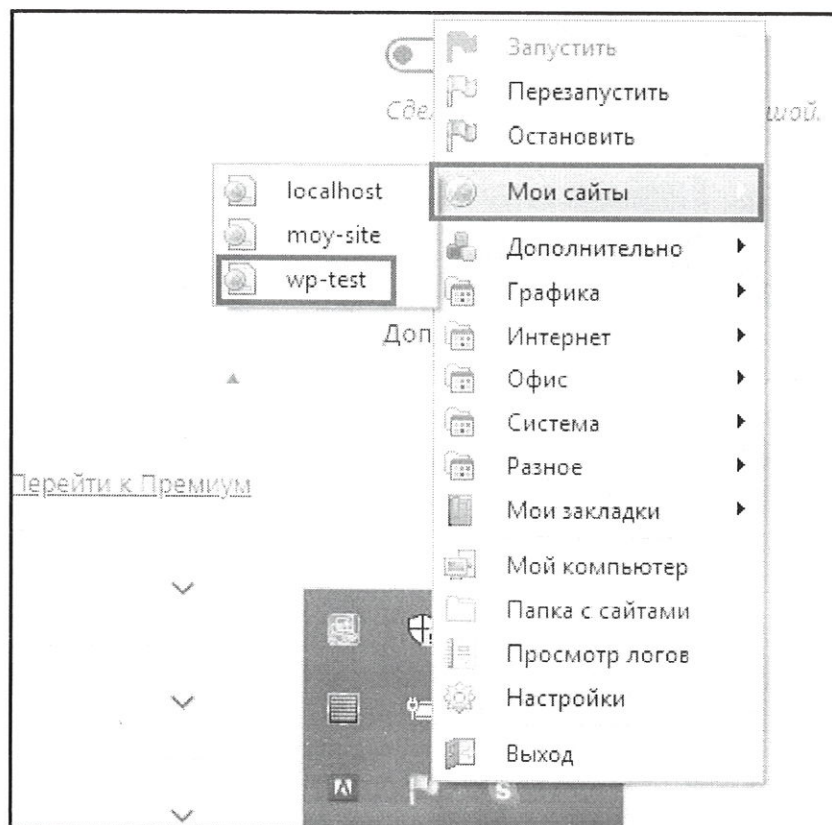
Запустить
Перезапустить
Остановить
Сде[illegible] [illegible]шой.

localhost
moy-site
wp-test

Мои сайты
Дополнительно
Графика
Интернет
Офис
Система
Разное
Мои закладки
Мой компьютер
Папка с сайтами
Просмотр логов
Настройки
Выход

Доп

Перейти к Премиум